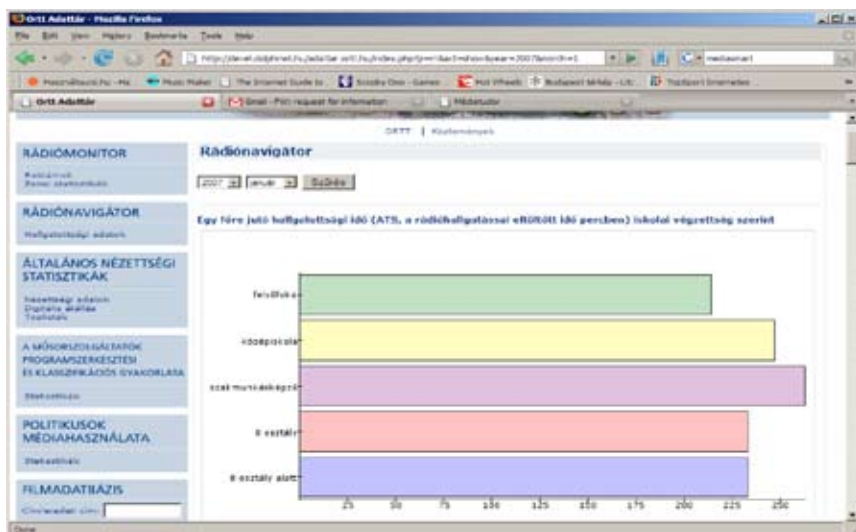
ORTT Adattár - Mozilla Firefox

File Edit View History Bookmarks Tools Help

ORTT Adattár

ORTT | Közlemények

RÁDIÓMONITOR

RÁDIÓNAVIGÁTOR

Hallgatottsági adatok

ÁLTALÁNOS NÉZETTSÉGI STATISZTIKÁK

A MŰSORSZOLGÁLTATÓK PROGRAMSZERKESZTÉSI ÉS KLASSZIFIKÁCIÓS GYAKORLATA

Statisztikák

POLITIKUSOK MÉDIAHASZNÁLATA

Statisztikák

FILMADATBÁZIS

Rádiónavigátor

2007 január Szűrés

Egy főre jutó hallgatottsági idő (ATS, a rádióhallgatással eltöltött idő percben) iskolai végzettség szerint

felsőfokú

középiskola

szakmunkásképző

8 osztály

8 osztály alatt

25 50 75 100 125 150 175 200 225 250

Done